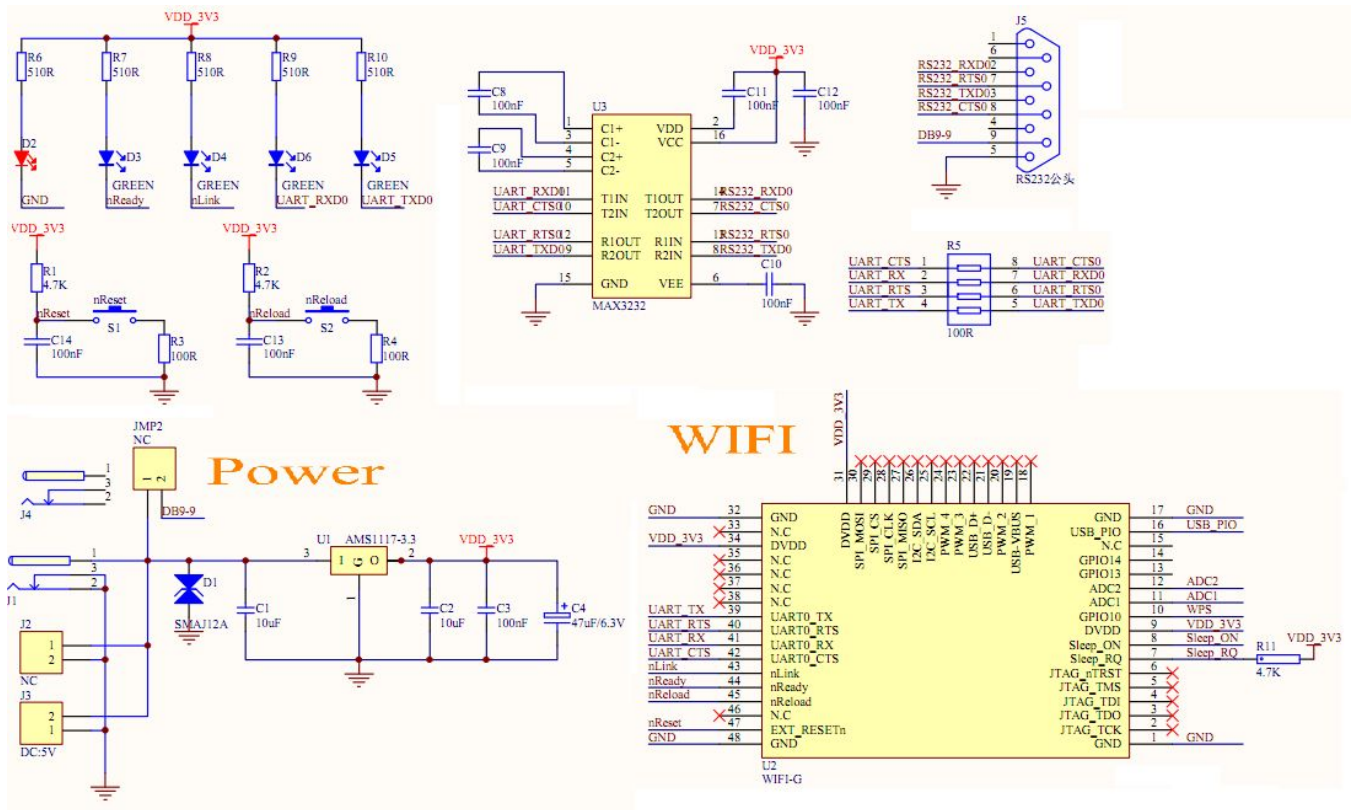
VDD_3V3
R6 510R
R7 510R
R8 510R
R9 510R
R10 510R
D2
GND
D3 GREEN nReady
D4 GREEN nLink
D6 GREEN UART_RXD0
D5 GREEN UART_TXD0

VDD_3V3
R1 4.7K
nReset
nReset
S1
C14 100nF
R3 100R

VDD_3V3
R2 4.7K
nReload
nReload
S2
C13 100nF
R4 100R

C8 100nF
C9 100nF
U3
1 C1+
3 C1-
4 C2+
5 C2-
VDD 2
VCC 16
VDD_3V3
C11 100nF
C12 100nF
UART_RXD0 11 T1IN
UART_CTS0 10 T2IN
T1OUT 14 RS232_RXD0
T2OUT 7 RS232_CTS0
UART_RTS0 12 R1OUT
UART_TXD0 9 R2OUT
R1IN 13 RS232_RTS0
R2IN 8 RS232_TXD0
15 GND
VEE 6
C10 100nF
MAX3232

J5
1
6
RS232_RXD0 2
RS232_RTS0 7
RS232_TXD0 3
RS232_CTS0 8
4
DB9-9 9
5
RS232公头

R5
UART_CTS 1 8 UART_CTS0
UART_RX 2 7 UART_RXD0
UART_RTS 3 6 UART_RTS0
UART_TX 4 5 UART_TXD0
100R

JMP2
NC
1 2
DB9-9
J4
1
3
2

Power

J1
1
3
2
D1
SMAJ12A
C1 10uF
U1 AMS1117-3.3
3 I G O 2
VDD_3V3
C2 10uF
C3 100nF
C4 47uF/6.3V
J2
1
2
NC
J3
1
2
DC:5V

WIFI

VDD_3V3
31 30 29 28 27 26 25 24 23 22 21 20 19 18
DVDD SPI_MOSI SPI_CS SPI_CLK SPI_MISO I2C_SDA I2C_SCL PWM_4 PWM_3 USB_D+ USB_D- PWM_2 USB-VBUS PWM_1
GND 32 GND
VDD_3V3 33 N.C
34 DVDD
35 N.C
36 N.C
37 N.C
38 N.C
UART_TX 39 UART0_TX
UART_RTS 40 UART0_RTS
UART_RX 41 UART0_RX
UART_CTS 42 UART0_CTS
nLink 43 nLink
nReady 44 nReady
nReload 45 nReload
46 N.C
nReset 47 EXT_RESETn
GND 48 GND
GND 17 GND
USB_PIO 16 USB_PIO
N.C 15
GPIO14 14
GPIO13 13
ADC2 12 ADC2
ADC1 11 ADC1
GPIO10 10 WPS
DVDD 9 VDD_3V3
Sleep_ON 8 Sleep_ON
Sleep_RQ 7 Sleep_RQ
JTAG_nTRST 6
JTAG_TMS 5
JTAG_TDI 4
JTAG_TDO 3
JTAG_TCK 2
GND 1 GND
R11 4.7K
VDD_3V3
U2
WIFI-G